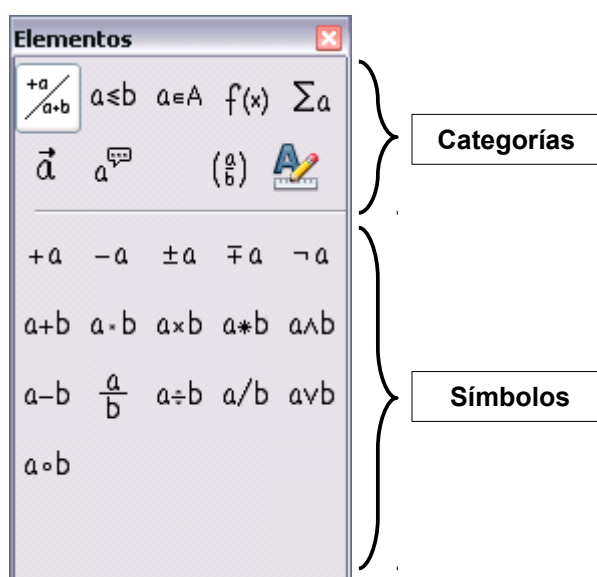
Elementos

$+a/a+b$ $a \leq b$ $a \in A$ $f(x)$ $\sum a$

$\vec{a}$ $a$ $\binom{a}{b}$

Categorías

$+a$ $-a$ $\pm a$ $\mp a$ $\neg a$

$a+b$ $a \cdot b$ $a \times b$ $a * b$ $a \wedge b$

$a-b$ $\frac{a}{b}$ $a \div b$ $a/b$ $a \vee b$

$a \circ b$

Símbolos